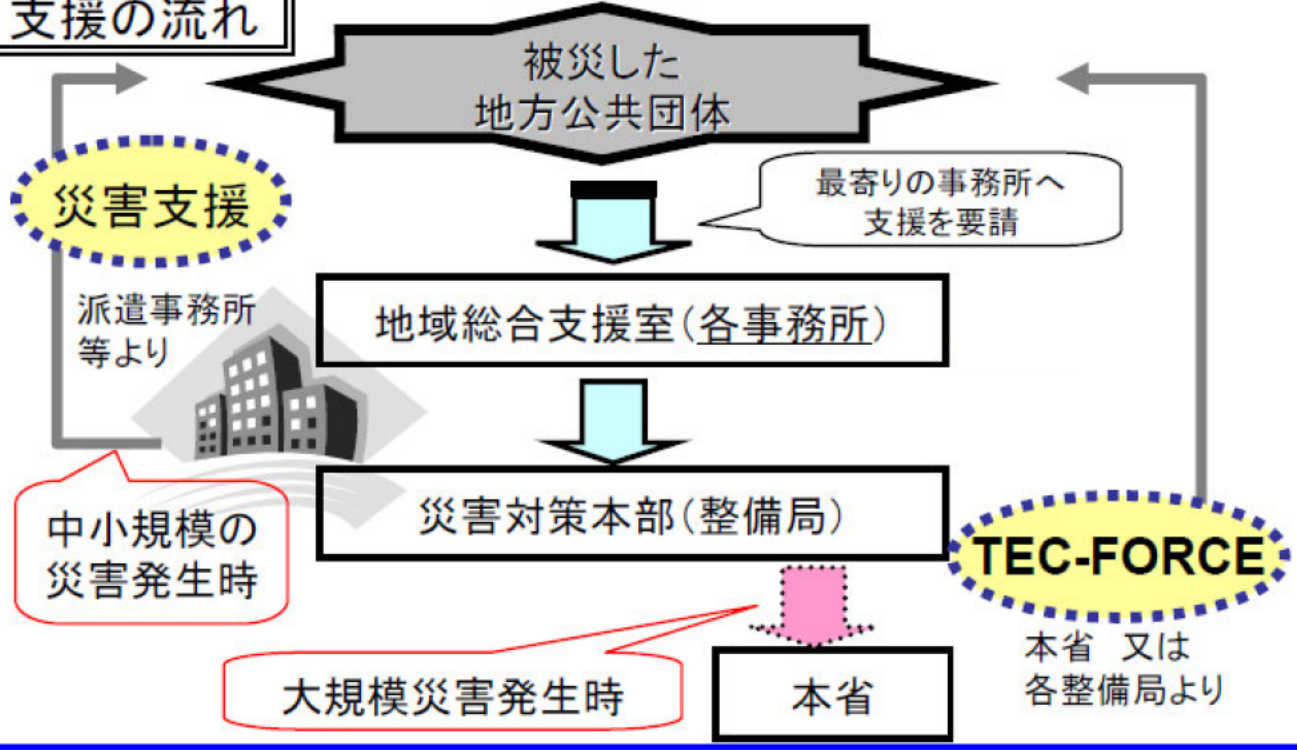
支援の流れ

被災した
地方公共団体

最寄りの事務所へ
支援を要請

災害支援

派遣事務所
等より

地域総合支援室（各事務所）

災害対策本部（整備局）

中小規模の
災害発生時

TEC-FORCE

本省　又は
各整備局より

大規模災害発生時

本省